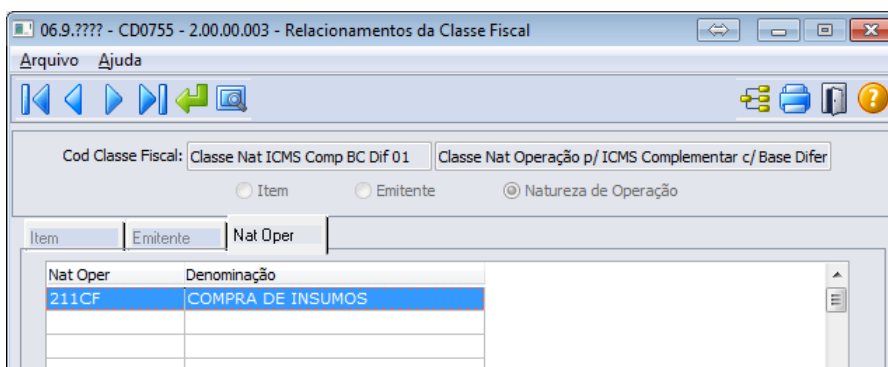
06.9.???? - CD0755 - 2.00.00.003 - Relacionamentos da Classe Fiscal

Arquivo Ajuda

Cod Classe Fiscal: Classe Nat ICMS Comp BC Dif 01 Classe Nat Operação p/ ICMS Complementar c/ Base Difer

Item Emitente Natureza de Operação

Item Emitente Nat Oper

| Nat Oper | Denominação |
|---|---|
| 211CF | COMPRA DE INSUMOS |
| | |
| | |
| | |